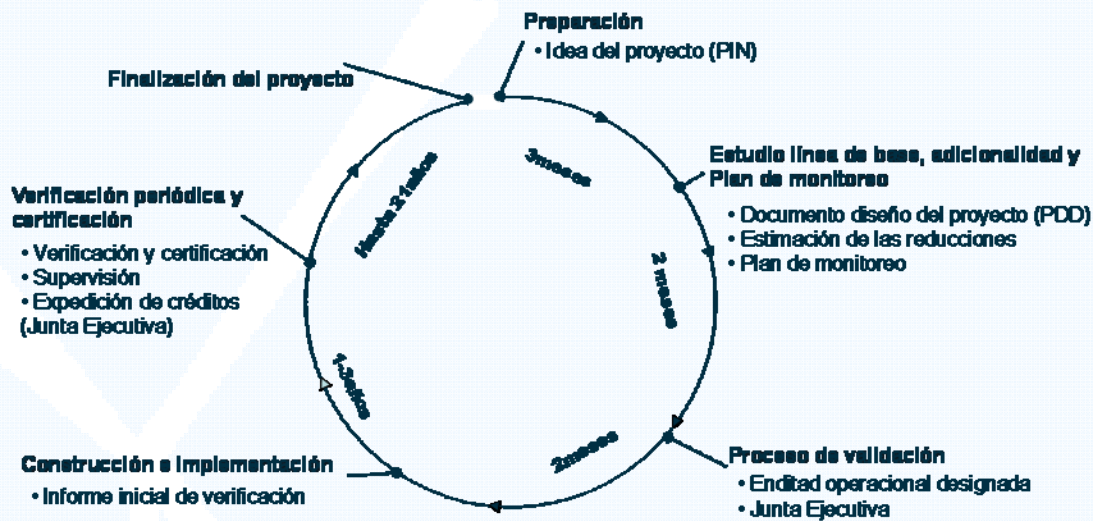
Preparación
• Idea del proyecto (PIN)

Finalización del proyecto

Estudio líneas de base, adicionalidad y Plan de monitoreo
• Documento diseño del proyecto (PDD)
• Estimación de las reducciones
• Plan de monitoreo

Verificación periódica y certificación
• Verificación y certificación
• Supervisión
• Expedición de créditos (Junta Ejecutiva)

3meses

Hasta 31años

2 meses

1-3años

2meses

Construcción e implementación
• Informe inicial de verificación

Proceso de validación
• Enditad operacional designada
• Junta Ejecutiva